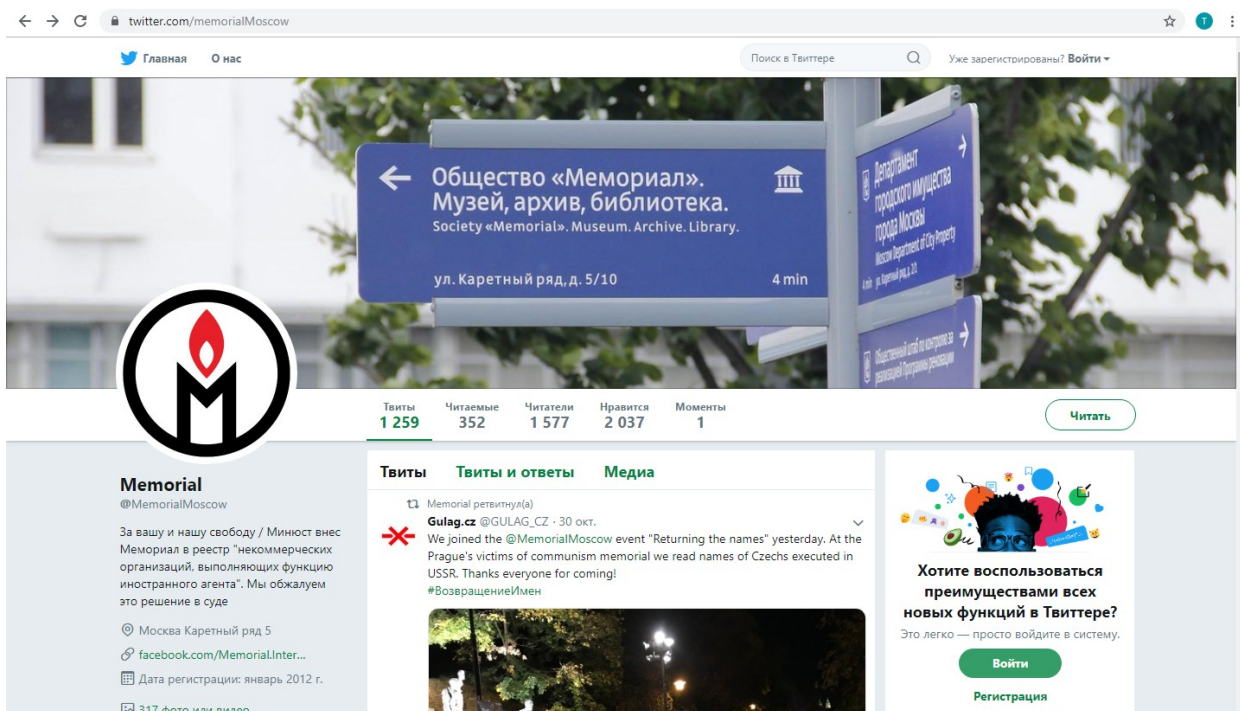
twitter.com/memorialMoscow

Главная О нас

Поиск в Твиттере

Уже зарегистрированы? Войти

Общество «Мемориал». Музей, архив, библиотека.
Society «Memorial». Museum. Archive. Library.
ул. Каретный ряд, д. 5/10 4 min

Департамент городского имущества города Москвы
Moscow Department of City Property

Твиты 1 259
Читаемые 352
Читатели 1 577
Нравится 2 037
Моменты 1

Читать

Memorial
@MemorialMoscow

За вашу и нашу свободу / Минюст внес Мемориал в реестр "некоммерческих организаций, выполняющих функцию иностранного агента". Мы обжалуем это решение в суде

Москва Каретный ряд 5
facebook.com/Memorial.Inter...
Дата регистрации: январь 2012 г.
317 фото или видео

Твиты Твиты и ответы Медиа

Memorial ретвитнул(а)
Gulag.cz @GULAG_CZ · 30 окт.
We joined the @MemorialMoscow event "Returning the names" yesterday. At the Prague's victims of communism memorial we read names of Czechs executed in USSR. Thanks everyone for coming!
#ВозвращениеИмен

Хотите воспользоваться преимуществами всех новых функций в Твиттере?
Это легко — просто войдите в систему.
Войти
Регистрация